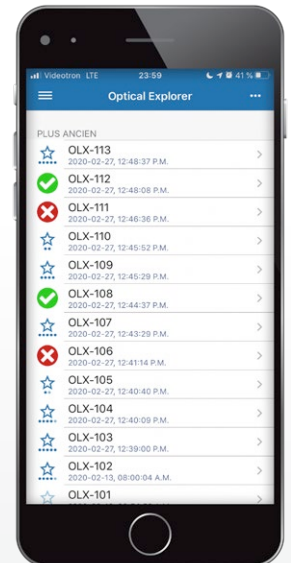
Videotron LTE 23:59 41 %

Optical Explorer

PLUS ANCIEN

OLX-113
2020-02-27, 12:48:37 P.M.

OLX-112
2020-02-27, 12:48:08 P.M.

OLX-111
2020-02-27, 12:46:36 P.M.

OLX-110
2020-02-27, 12:45:52 P.M.

OLX-109
2020-02-27, 12:45:29 P.M.

OLX-108
2020-02-27, 12:44:37 P.M.

OLX-107
2020-02-27, 12:43:29 P.M.

OLX-106
2020-02-27, 12:41:14 P.M.

OLX-105
2020-02-27, 12:40:40 P.M.

OLX-104
2020-02-27, 12:40:09 P.M.

OLX-103
2020-02-27, 12:39:00 P.M.

OLX-102
2020-02-13, 08:00:04 A.M.

OLX-101
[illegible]